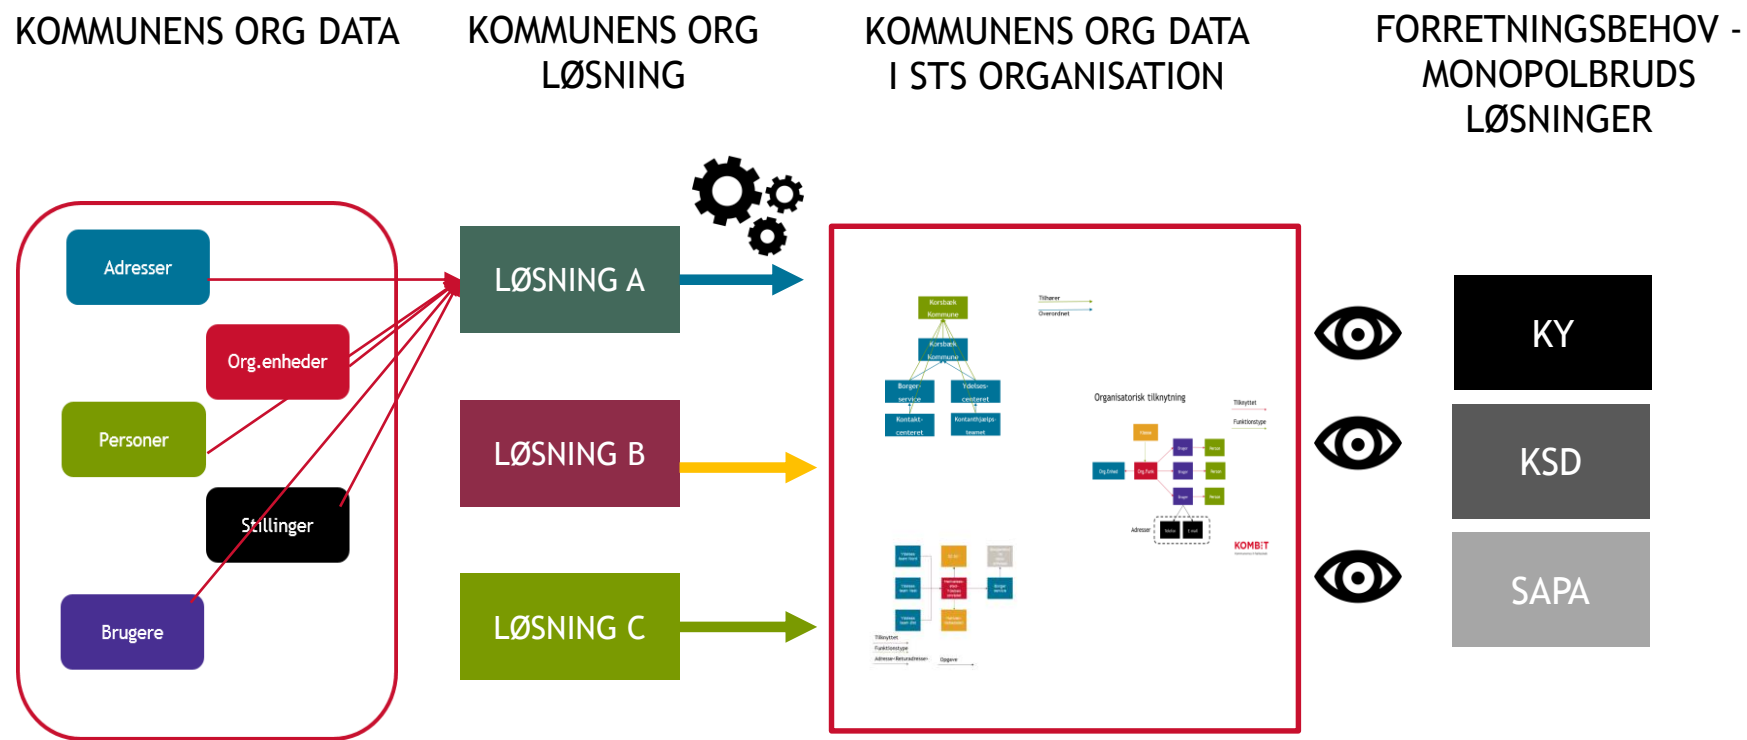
KOMMUNENS ORG DATA

KOMMUNENS ORG LØSNING

KOMMUNENS ORG DATA I STS ORGANISATION

FORRETNINGSBEHOV - MONOPOLBRUDS LØSNINGER

Adresser

Org.enheder

Personer

Stillinger

Brugere

LØSNING A

LØSNING B

LØSNING C

Korsbæk Kommune

Tilhører

Overordnet

Korsbæk Kommune

Borger-service

Ydelses-centeret

Kontakt-centeret

Kontanthjælps-teamet

Organisatorisk tilknytning

Tilknyttet

Funktionstype

Adresser

KOMBIT

Tilknyttet

Funktionstype

Adresse-Returadresser

Opgave

KY

KSD

SAPA